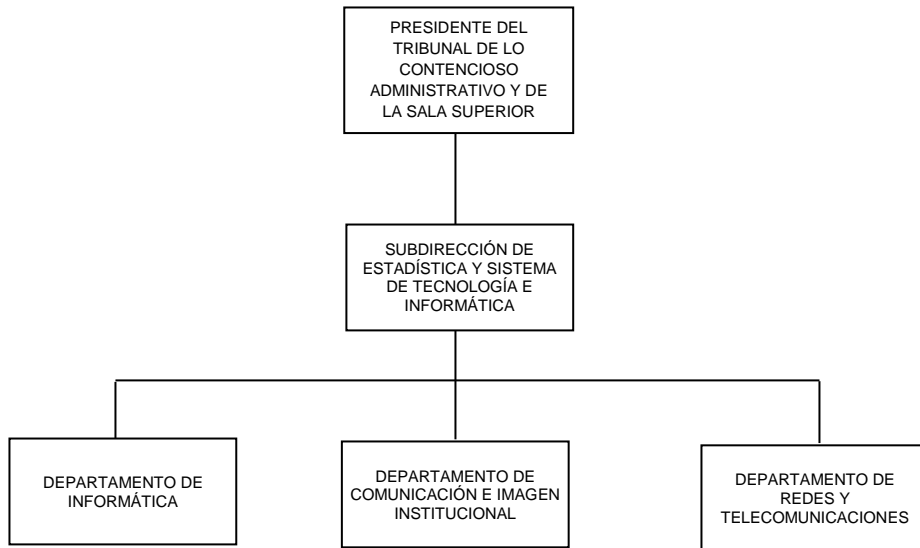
PRESIDENTE DEL TRIBUNAL DE LO CONTENCIOSO ADMINISTRATIVO Y DE LA SALA SUPERIOR

SUBDIRECCIÓN DE ESTADÍSTICA Y SISTEMA DE TECNOLOGÍA E INFORMÁTICA

DEPARTAMENTO DE INFORMÁTICA

DEPARTAMENTO DE COMUNICACIÓN E IMAGEN INSTITUCIONAL

DEPARTAMENTO DE REDES Y TELECOMUNICACIONES